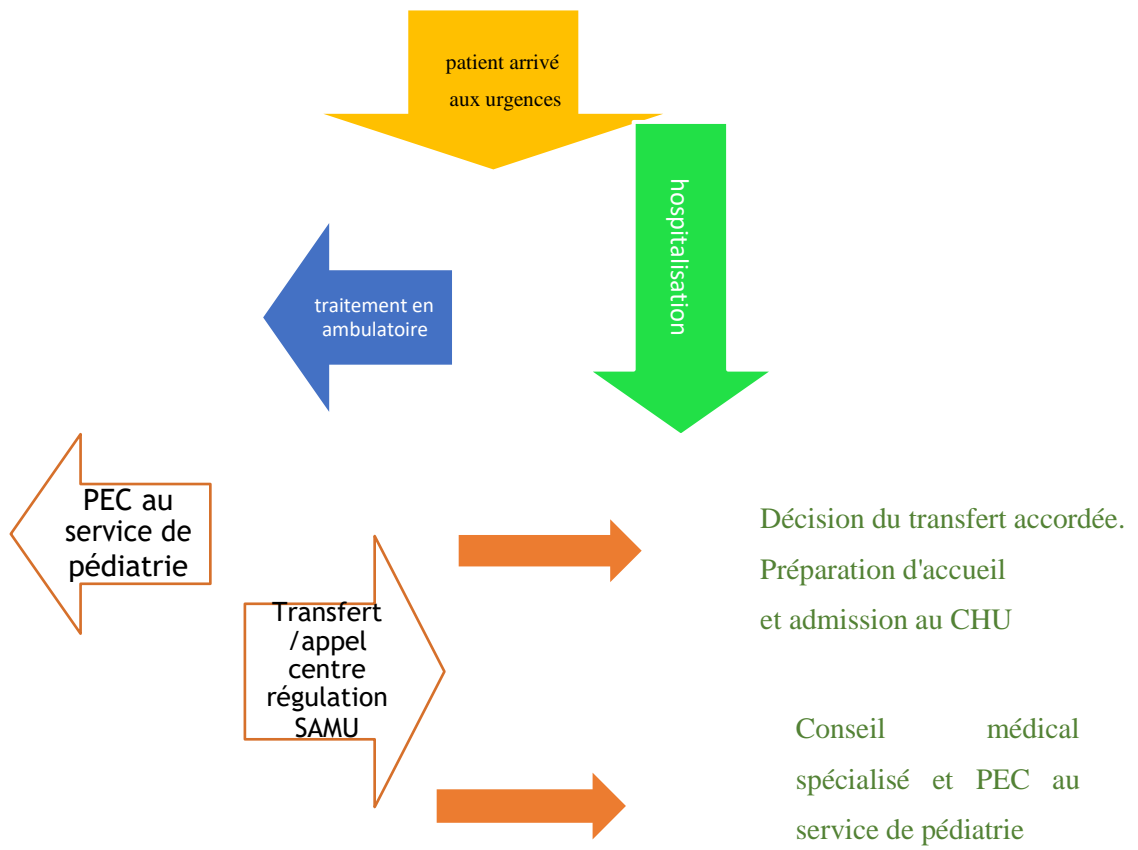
patient arrivé aux urgences

hospitalisation

traitement en ambulatoire

PEC au service de pédiatrie

Transfert /appel centre régulation SAMU

Décision du transfert accordée. Préparation d'accueil et admission au CHU

Conseil médical spécialisé et PEC au service de pédiatrie